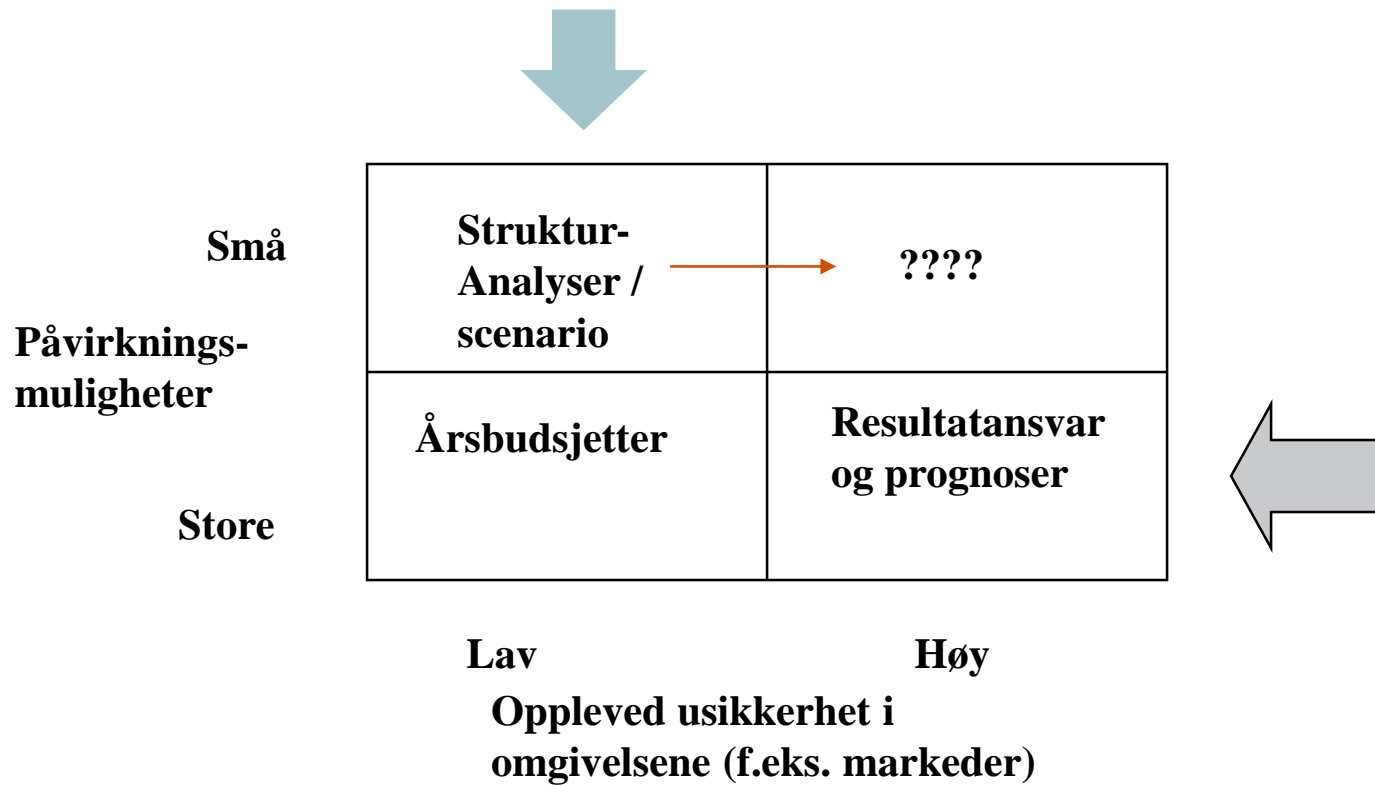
Små

Påvirkningsmuligheter

Store

|  |  |
|---|---|
| Struktur-Analyser / scenario | ???? |
| Årsbudsjetter | Resultatansvar og prognoser |

Lav

Høy

Oppleved usikkerhet i omgivelsene (f.eks. markeder)